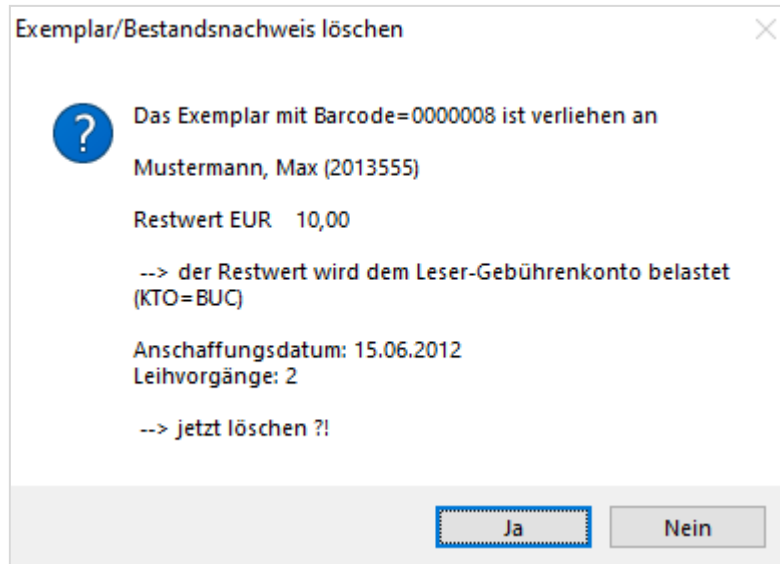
Exemplar/Bestandsnachweis löschen

×

?

Das Exemplar mit Barcode=0000008 ist verliehen an

Mustermann, Max (2013555)

Restwert EUR 10,00

--> der Restwert wird dem Leser-Gebührenkonto belastet (KTO=BUC)

Anschaffungsdatum: 15.06.2012
Leihvorgänge: 2

--> jetzt löschen ?!

Ja

Nein